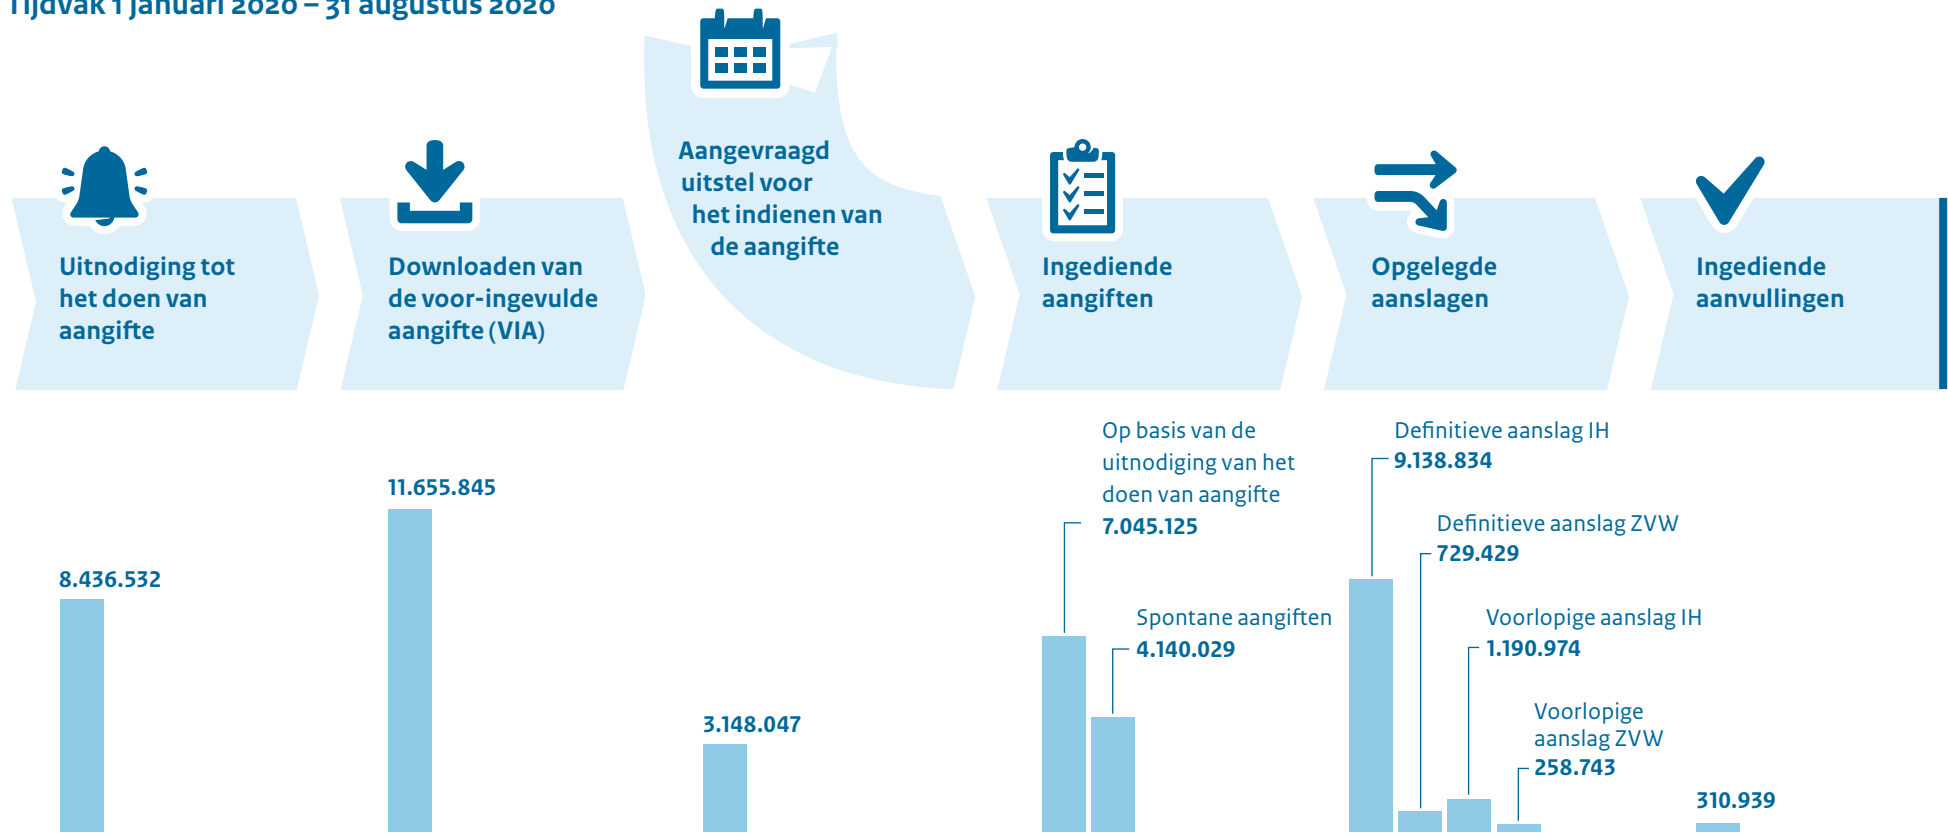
Tijdvak 1 januari 2020 – 31 augustus 2020

Uitnodiging tot het doen van aangifte

Downloaden van de voor-ingevulde aangifte (VIA)

Aangevraagd uitstel voor het indienen van de aangifte

Ingediende aangiften

Opgelegde aanslagen

Ingediende aanvullingen

8.436.532

11.655.845

3.148.047

Op basis van de uitnodiging van het doen van aangifte
7.045.125

Spontane aangiften
4.140.029

Definitieve aanslag IH
9.138.834

Definitieve aanslag ZVW
729.429

Voorlopige aanslag IH
1.190.974

Voorlopige aanslag ZVW
258.743

310.939